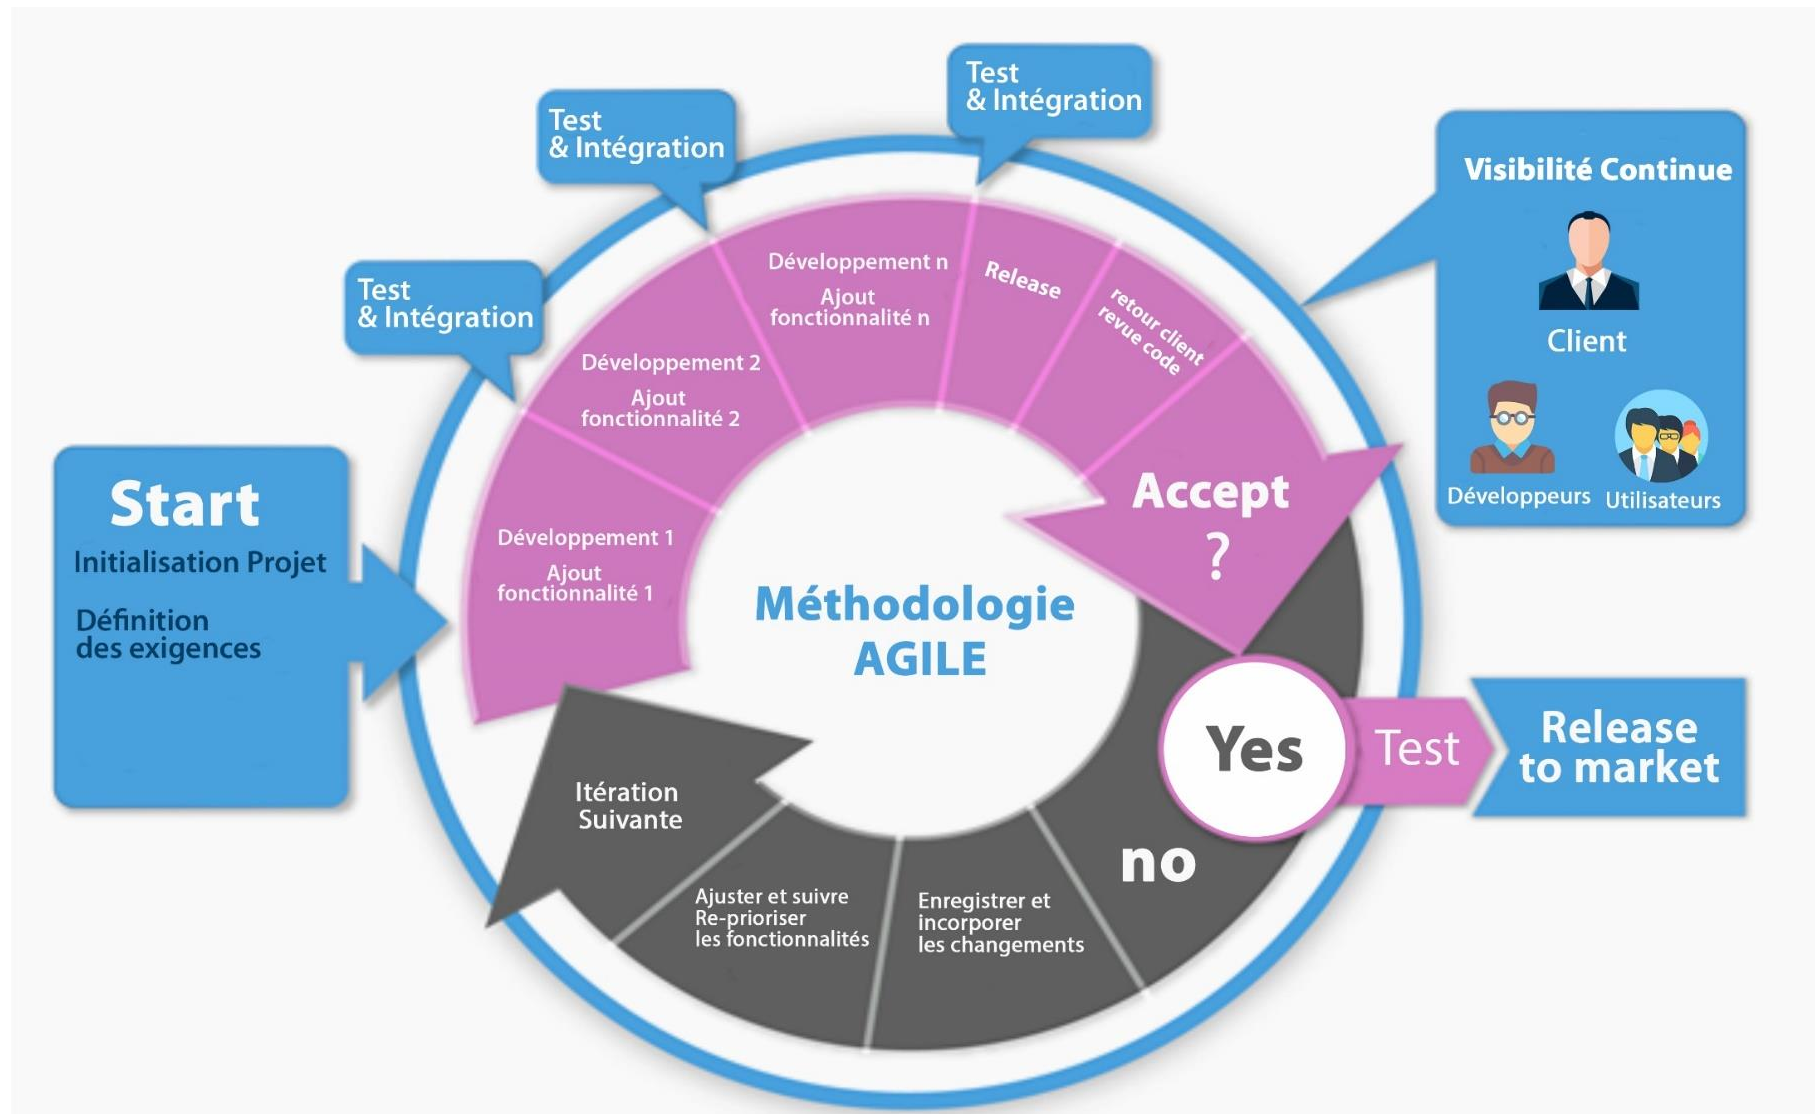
Start
Initialisation Projet
Définition des exigences

Test & Intégration

Test & Intégration

Test & Intégration

Visibilité Continue
Client
Développeurs
Utilisateurs

Développement 1
Ajout fonctionnalité 1

Développement 2
Ajout fonctionnalité 2

Développement n
Ajout fonctionnalité n

Release

retour client
revue code

Accept
?

Méthodologie AGILE

Yes
Test
Release to market

no

Itération Suivante

Ajuster et suivre
Re-prioriser
les fonctionnalités

Enregistrer et incorporer
les changements